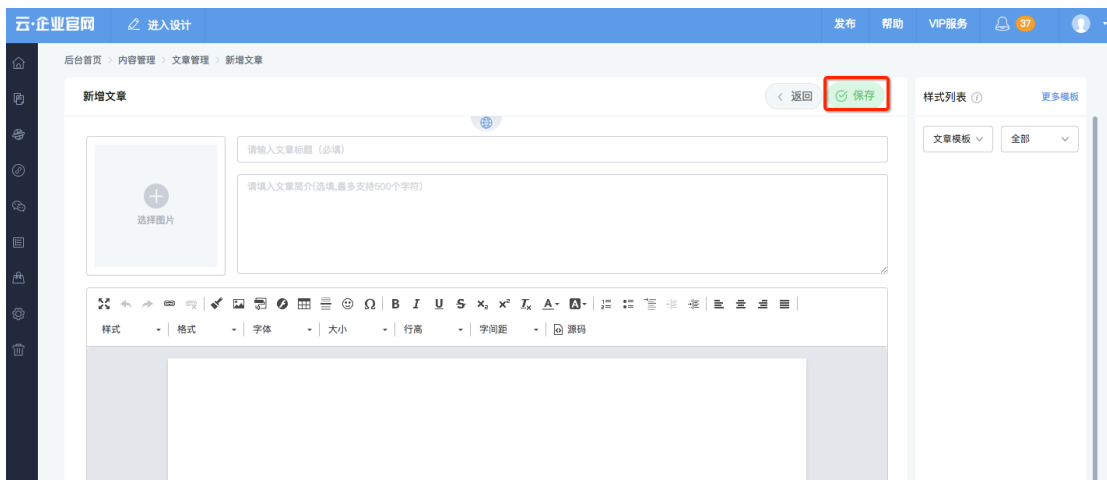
云·企业官网 进入设计

发布 帮助 VIP服务 37

后台首页 > 内容管理 > 文章管理 > 新增文章

新增文章

< 返回 保存

样式列表 更多模板

文章模板 全部

请输入文章标题（必填）

请填入文章简介(选填,最多支持500个字符)

选择图片

样式 格式 字体 大小 行高 字间距 源码